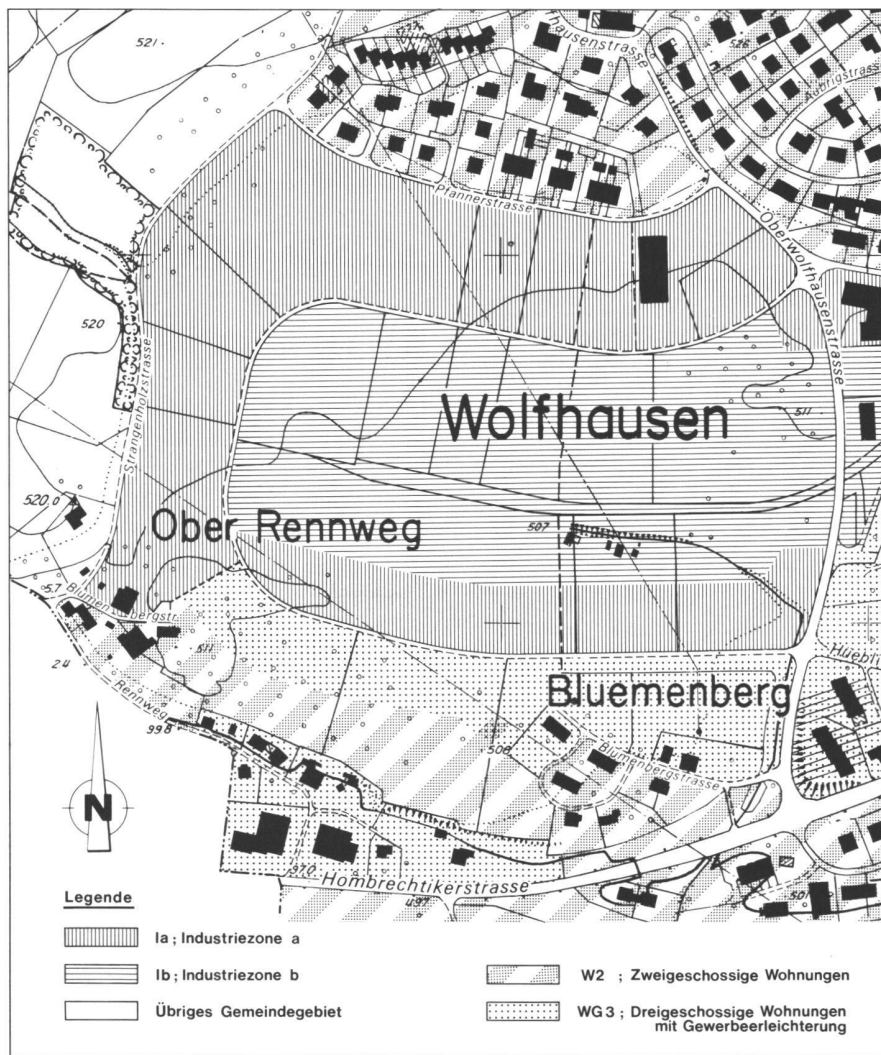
521
hausenstrasse
Pfannerstrasse
Oberwolfhausenstrasse
520
Strangenholzstrasse
Wolfhausen
511
520.0
Ober Rennweg
507
Bluemenbergstr.
511
Rennweg
99.8
Bluemenberg
508
Bluemenbergstrasse
Hüebli
N
470
Hombrechtikerstrasse
497
501

Legende

Ia ; Industriezone a

Ib ; Industriezone b

Übriges Gemeindegebiet

W2 ; Zweigeschossige Wohnungen

WG 3 ; Dreigeschossige Wohnungen mit Gewerbeerleichterung